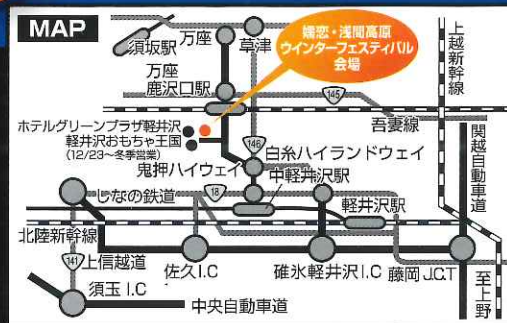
MAP

須坂駅

万座

草津

嬬恋・浅間高原 ウインターフェスティバル 会場

上越新幹線

万座 鹿沢口駅

145

吾妻線

関越自動車道

ホテルグリーンプラザ軽井沢

軽井沢おもちゃ王国 (12/23～冬季営業)

146

白糸ハイランドウェイ

鬼押ハイウェイ

中軽井沢駅

しなの鉄道

18

軽井沢駅

北陸新幹線

141

上信越道

佐久I.C

碓氷軽井沢I.C

藤岡J.C.T

至上野

須玉I.C

中央自動車道